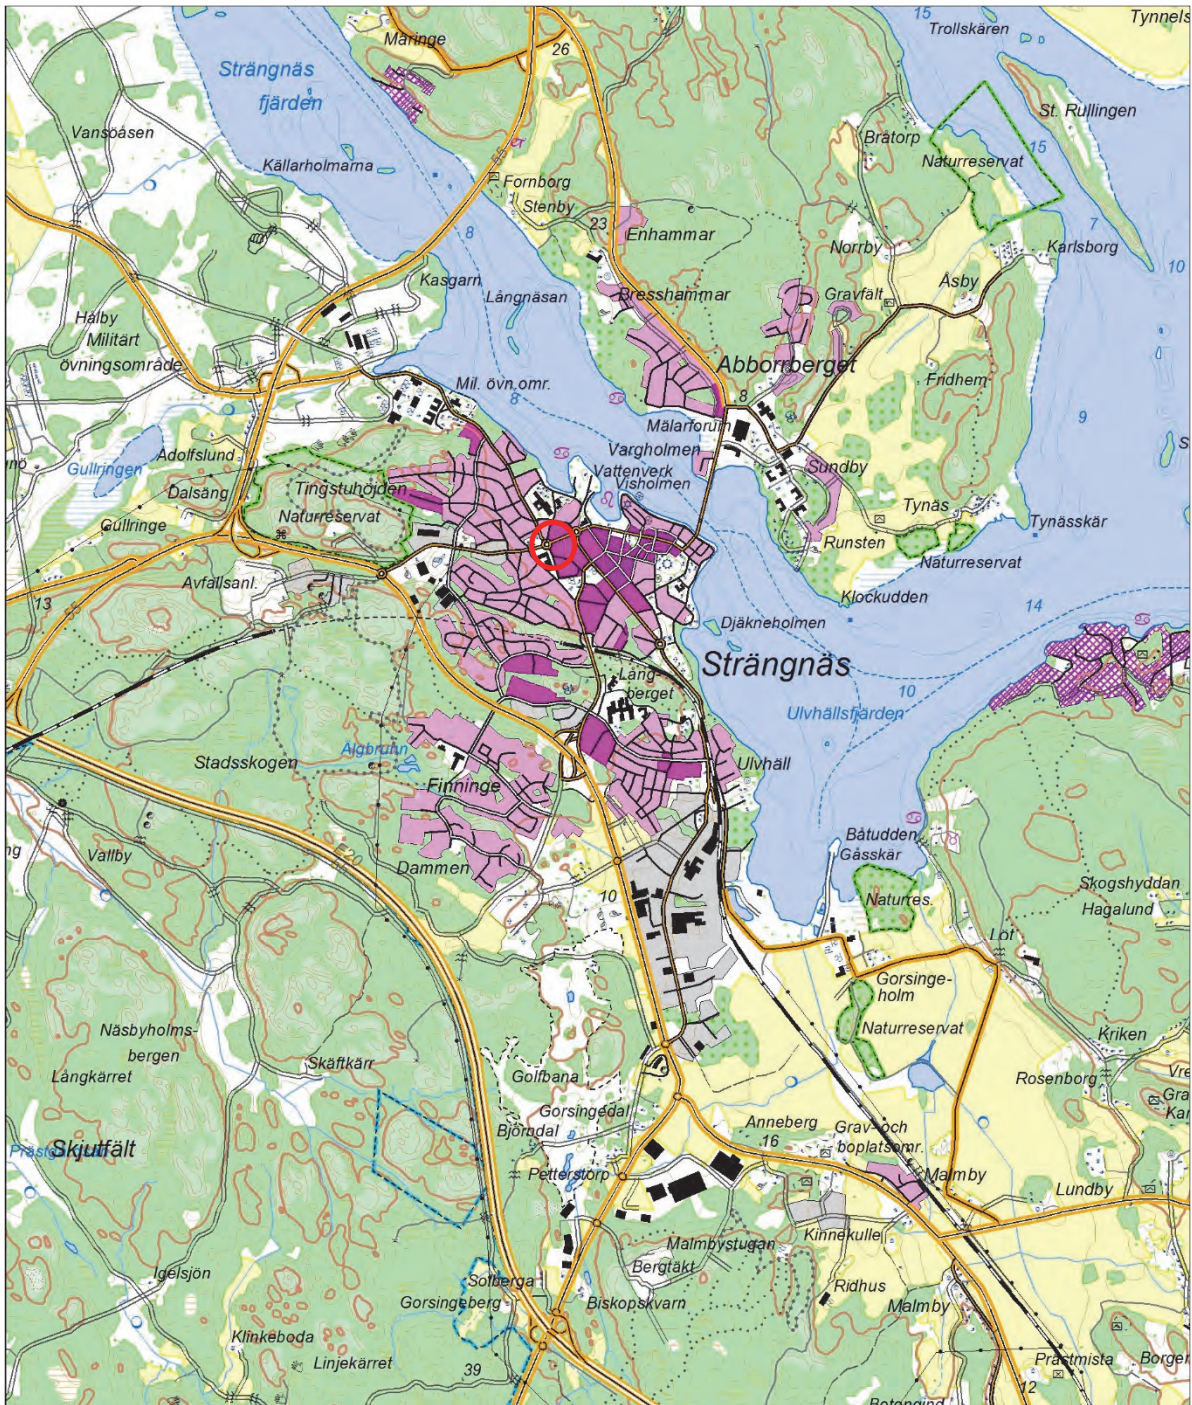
Maringe
26
15
Trollskären
Tynnels
Strängnäs fjärden
Vansöasen
Källarholmarna
Fornborg
Stenby
23
Enhammar
Bråtorp
Naturreservat
15
St. Rullingen
7
Karlsborg
10
8
Kasgarn
Långnäsan
Bresshammar
Norrby
Grävfält
Åsby
Hålby
Militärt
övningsområde
Abborrberget
Fridhem
Mil. övn.omr.
8
8
9
Mälarforum
Vargholmen
Vattenverk
Visholmen
Sundby
Gullringen
Adolfslund
Dalsäng
Tingstuhöjden
Naturreservat
Gullringe
Tynäs
Tynässkär
Runsten
Naturreservat
Avfallsanl.
13
Klockudden
Djäkneholmen
14
Strängnäs
Lång-
berget
10
Ulvhällsfjärden
Stadsskogen
Algbrunn
Finninge
Ulvhäll
Vallby
Dammen
Båtudden
Gåsskär
Naturres.
10
Skogshyddan
Hagalund
Lo
Gorsinge-
holm
Naturreservat
Näsbyholms-
bergen
Långkärret
Skäftkärr
Golfbana
Kriken
Rosenborg
Gorsingedal
Björndal
Anneberg
16
Grav- och
boplatsomr.
Skjutfält
Petterstorp
Malmby
Lundby
Igelsjön
Malmbystugan
Bergtäkt
Kinnekulle
Solberga
Gorsingeberg
Biskopskvarn
Ridhus
Malmby
Klinkeboda
Linjekärret
39
Prästmista
Borge
12
Betongund